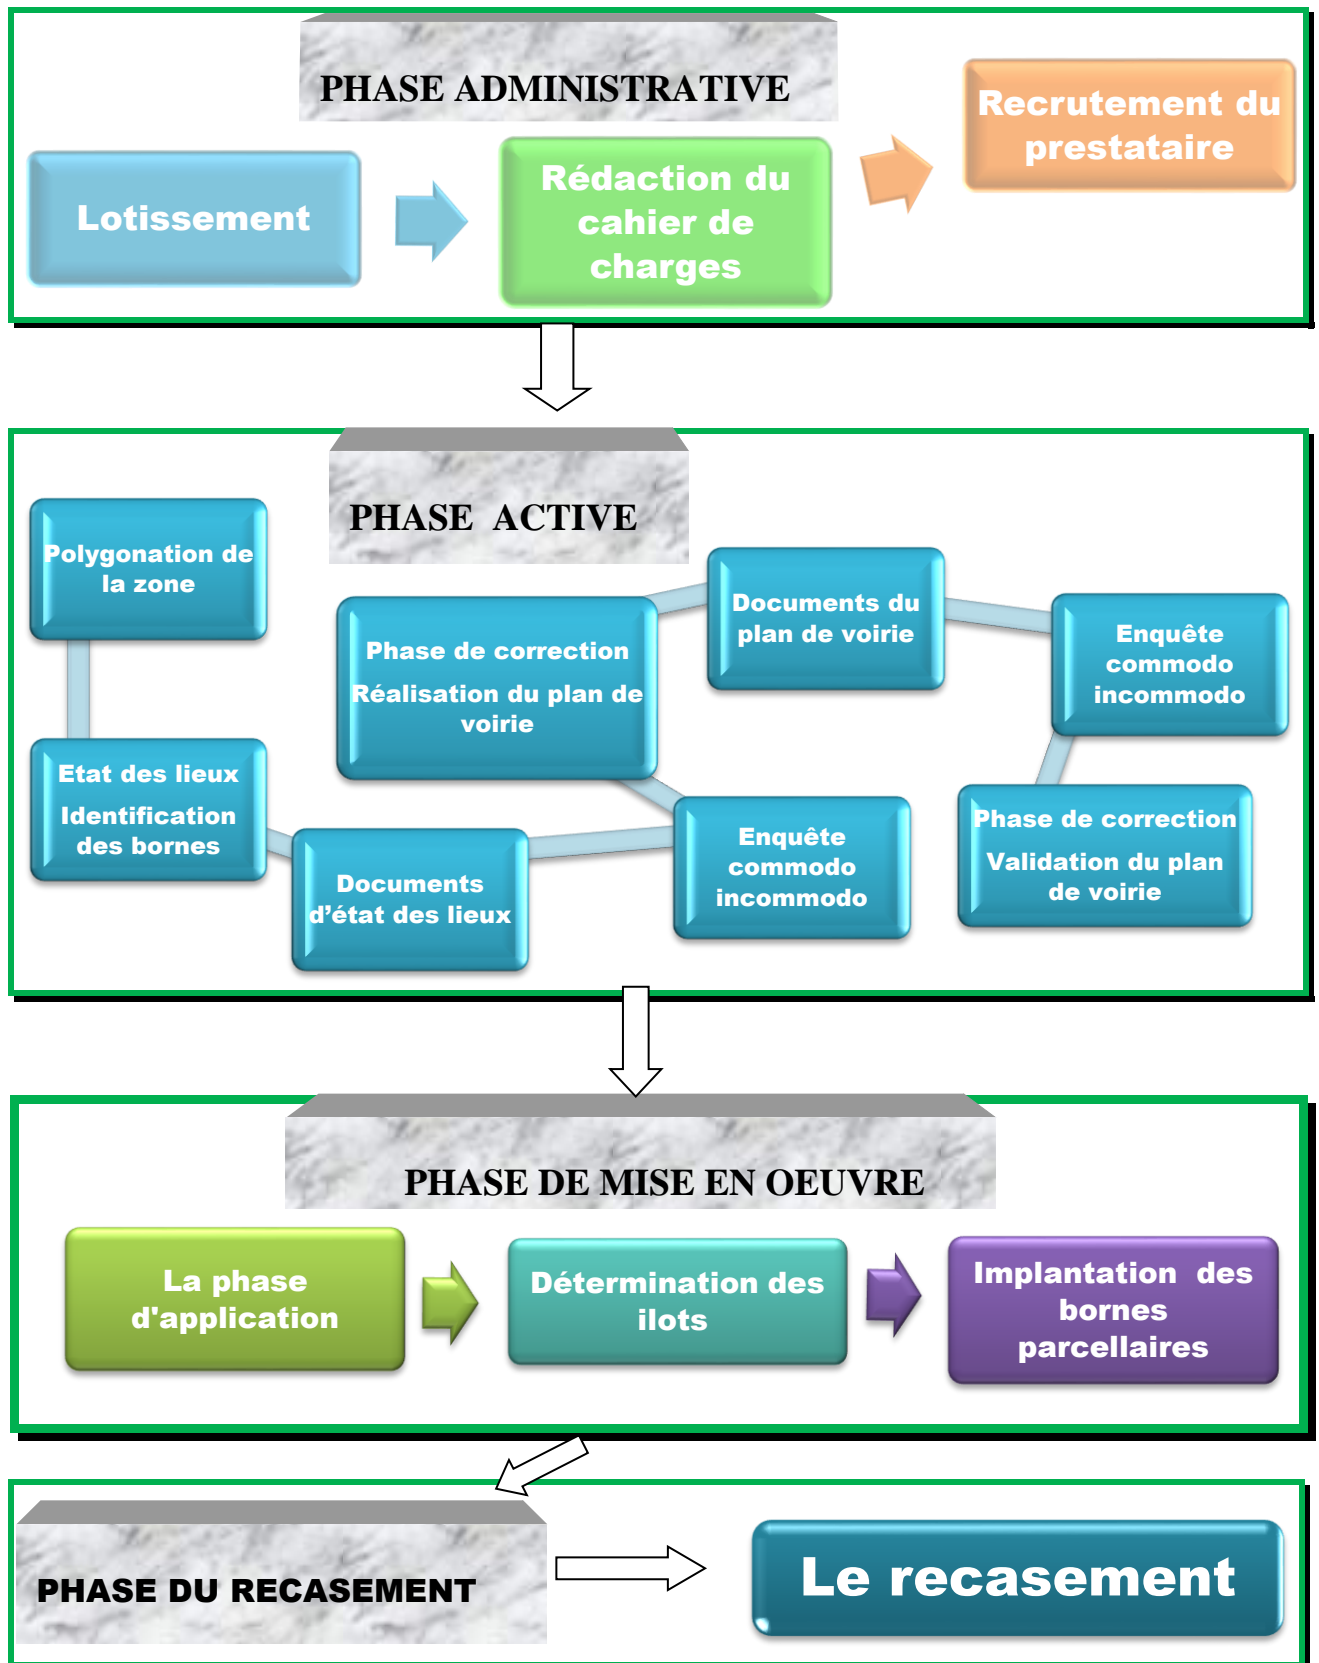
PHASE ADMINISTRATIVE

Lotissement

Rédaction du cahier de charges

Recrutement du prestataire

PHASE ACTIVE

Polygonation de la zone

Etat des lieux

Identification des bornes

Documents d'état des lieux

Phase de correction

Réalisation du plan de voirie

Enquête commodo incommodo

Documents du plan de voirie

Enquête commodo incommodo

Phase de correction

Validation du plan de voirie

PHASE DE MISE EN OEUVRE

La phase d'application

Détermination des ilots

Implantation des bornes parcellaires

PHASE DU RECASEMENT

Le recasement